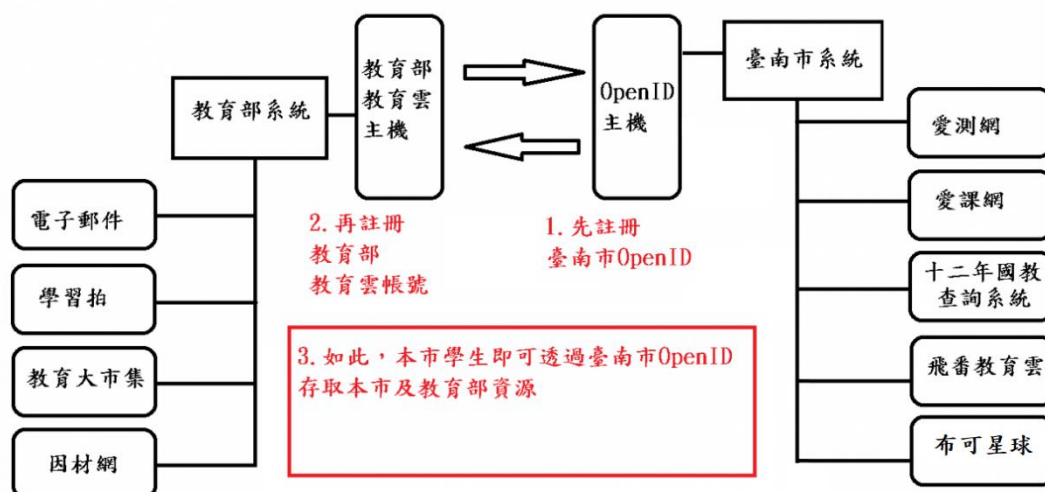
教育部系統

教育部教育雲主機

OpenID主機

臺南市系統

電子郵件

學習拍

教育大市集

因材網

2.再註冊教育部教育雲帳號

1.先註冊臺南市OpenID

3.如此，本市學生即可透過臺南市OpenID存取本市及教育部資源

愛測網

愛課網

十二年國教查詢系統

飛番教育雲

布可星球